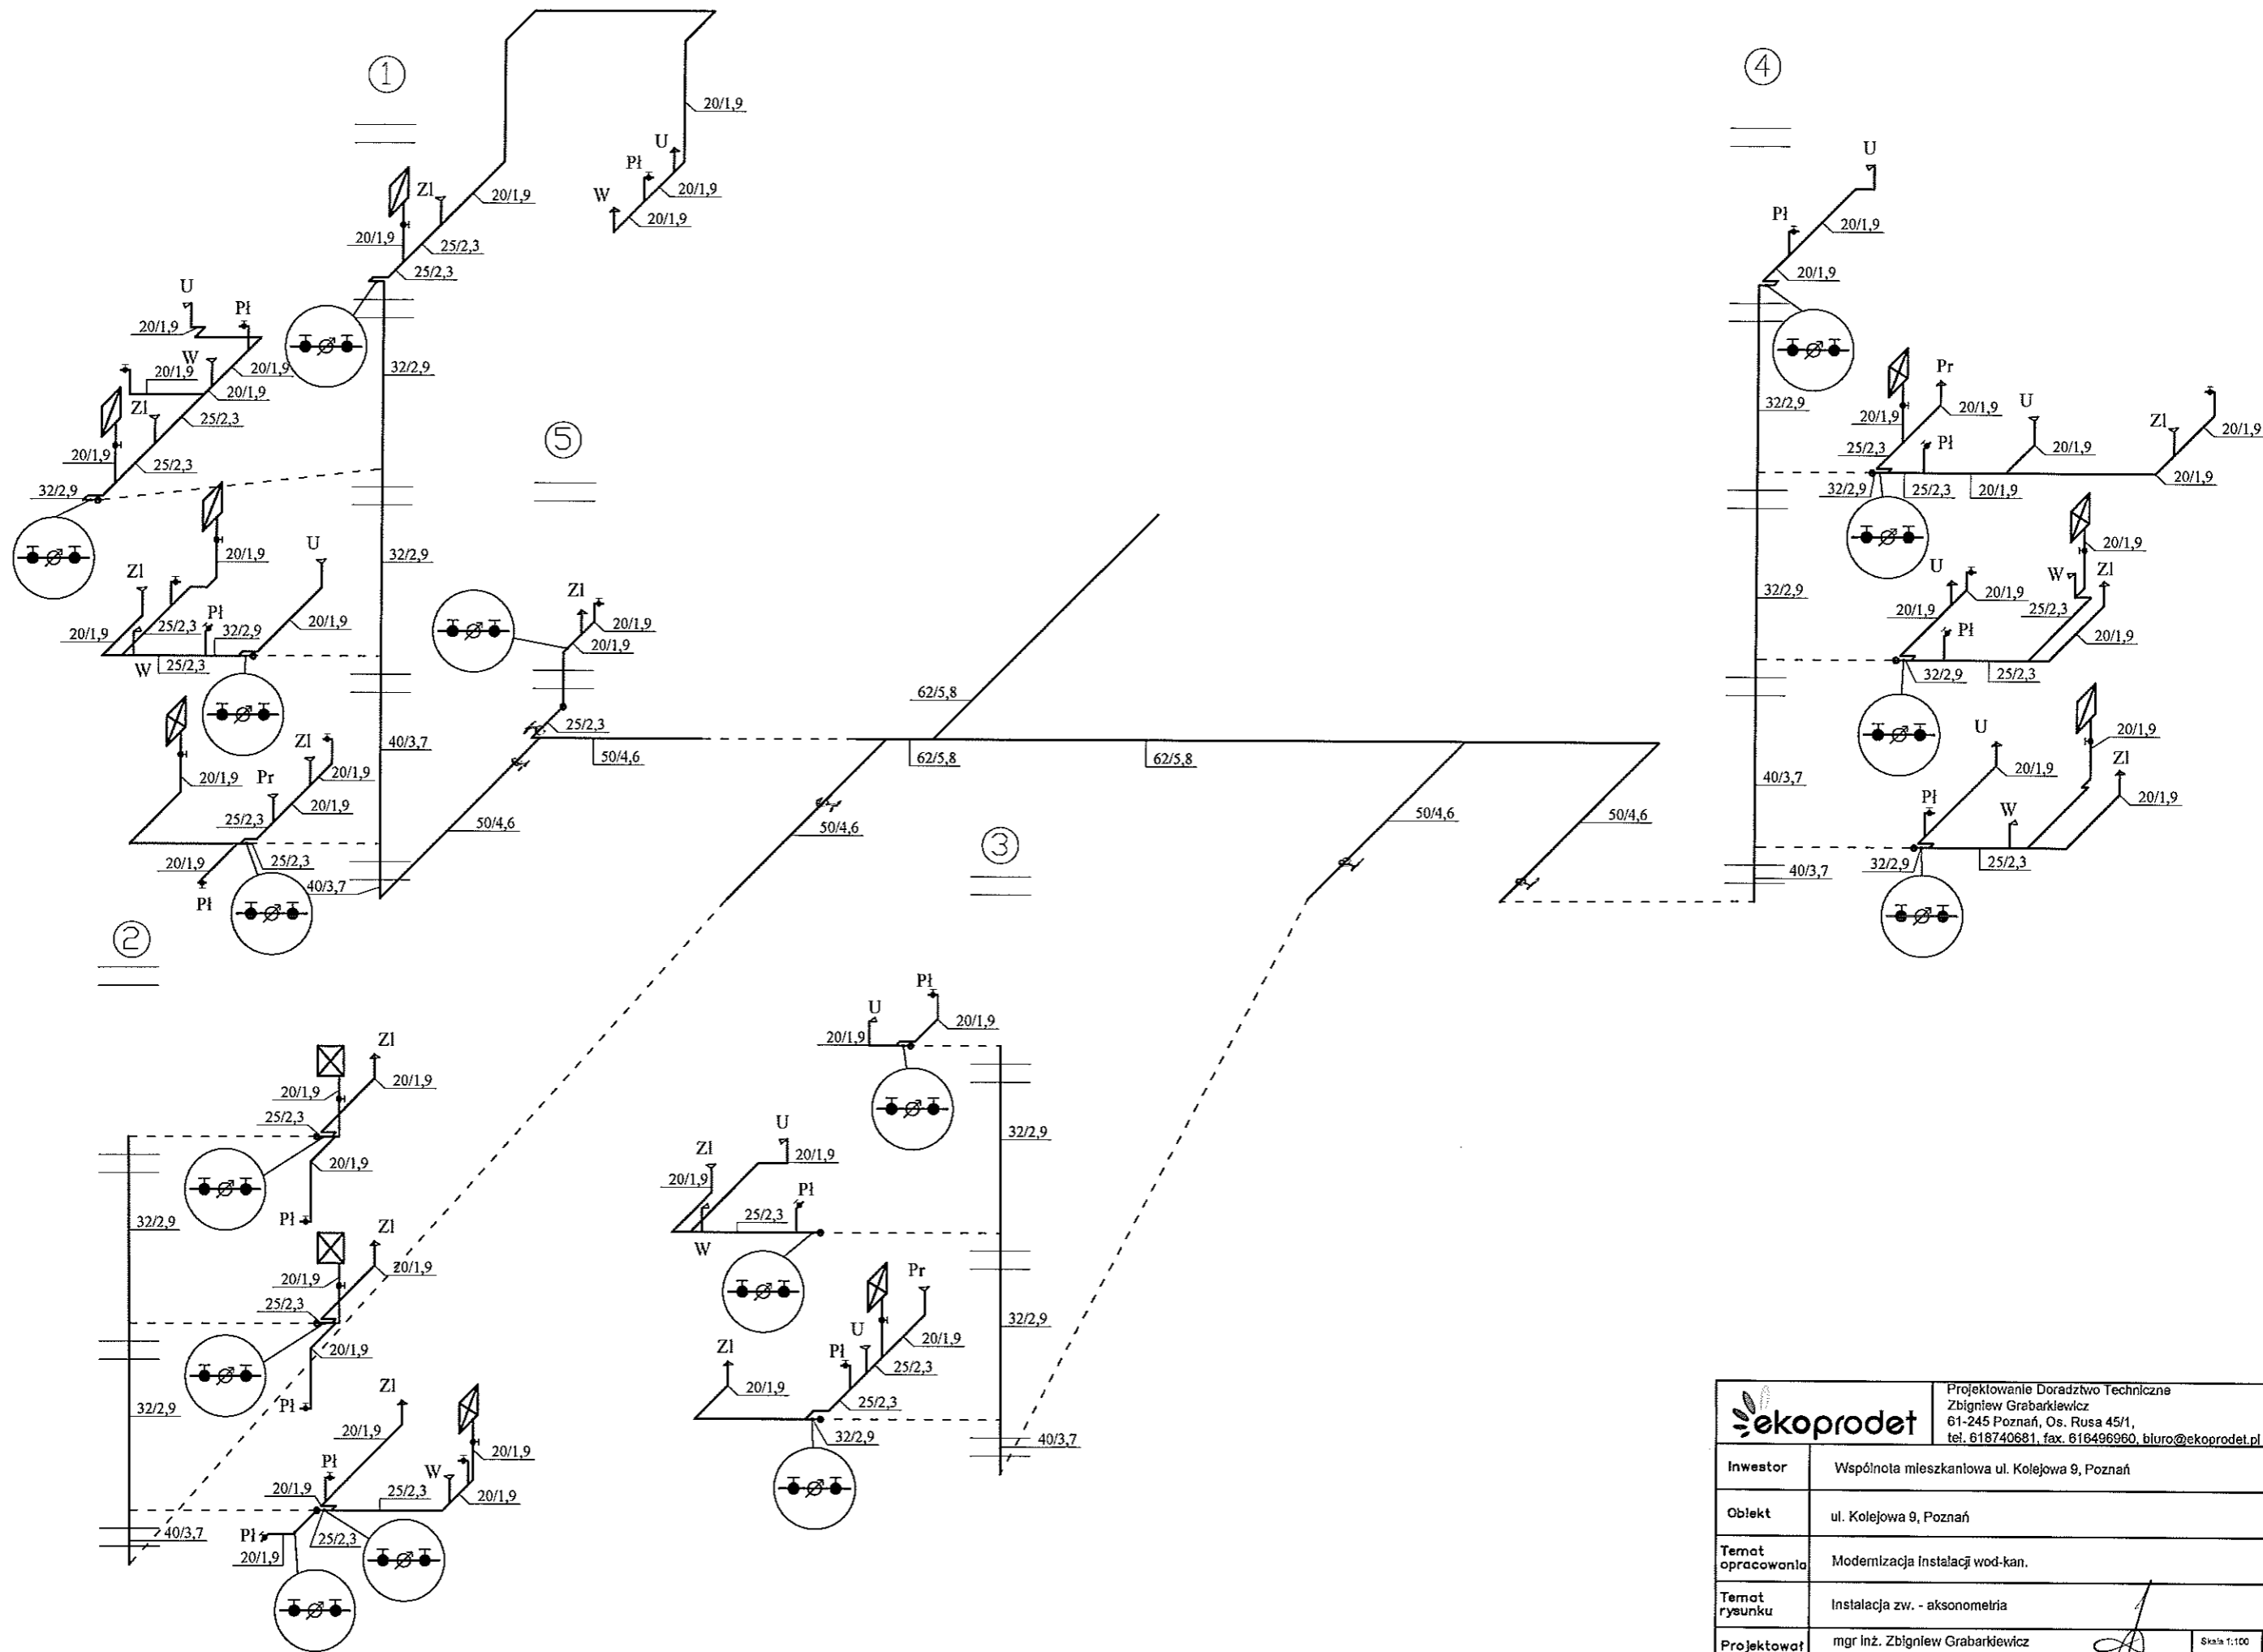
①

20/1,9
U
Pł
20/1,9
W
20/1,9
Zl
20/1,9
20/1,9
25/2,3
25/2,3

U
Pł
20/1,9
W
20/1,9
20/1,9
20/1,9
Zl
25/2,3
20/1,9
25/2,3
32/2,9
32/2,9

⑤

20/1,9
U
Zl
Pł
20/1,9
25/2,3
32/2,9
20/1,9
W
25/2,3
32/2,9

Zl
20/1,9
20/1,9
25/2,3
50/4,6

Zl
20/1,9
Pr
20/1,9
25/2,3
20/1,9
40/3,7
20/1,9
25/2,3
Pł
40/3,7
50/4,6

②

62/5,8
62/5,8
62/5,8
50/4,6
50/4,6
50/4,6

③

④

U
Pł
20/1,9
20/1,9
32/2,9
Pr
20/1,9
U
20/1,9
Zl
20/1,9
Pł
25/2,3
20/1,9
20/1,9
32/2,9
25/2,3
20/1,9

20/1,9
U
W
Zl
20/1,9
20/1,9
25/2,3
32/2,9
Pł
20/1,9
32/2,9
25/2,3

U
20/1,9
40/3,7
20/1,9
Zl
20/1,9
Pł
W
32/2,9
25/2,3
40/3,7

Zl
20/1,9
20/1,9
25/2,3
20/1,9
32/2,9
Pł
Zl
20/1,9
20/1,9
25/2,3
20/1,9
32/2,9
Pł
Zl
20/1,9
20/1,9
Pł
W
20/1,9
25/2,3
20/1,9
40/3,7
Pł
25/2,3
20/1,9

Pł
U
20/1,9
20/1,9
32/2,9
Zl
U
20/1,9
20/1,9
Pł
25/2,3
W
32/2,9
Pr
U
20/1,9
Zl
Pł
25/2,3
20/1,9
25/2,3
32/2,9
40/3,7

ekoprodet
Projektowanie Doradztwo Techniczne
Zbigniew Grabarkiewicz
61-245 Poznań, Os. Rusa 45/1,
tel. 618740681, fax. 616496960, biuro@ekoprodet.pl

| | |
|---|---|
| Inwestor | Wspólnota mieszkaniowa ul. Kolejowa 9, Poznań |
| Obiekt | ul. Kolejowa 9, Poznań |
| Temat opracowania | Modernizacja instalacji wod-kan. |
| Temat rysunku | Instalacja zw. - aksonometria |
| Projektował | mgr inż. Zbigniew Grabarkiewicz |

Skala 1:100